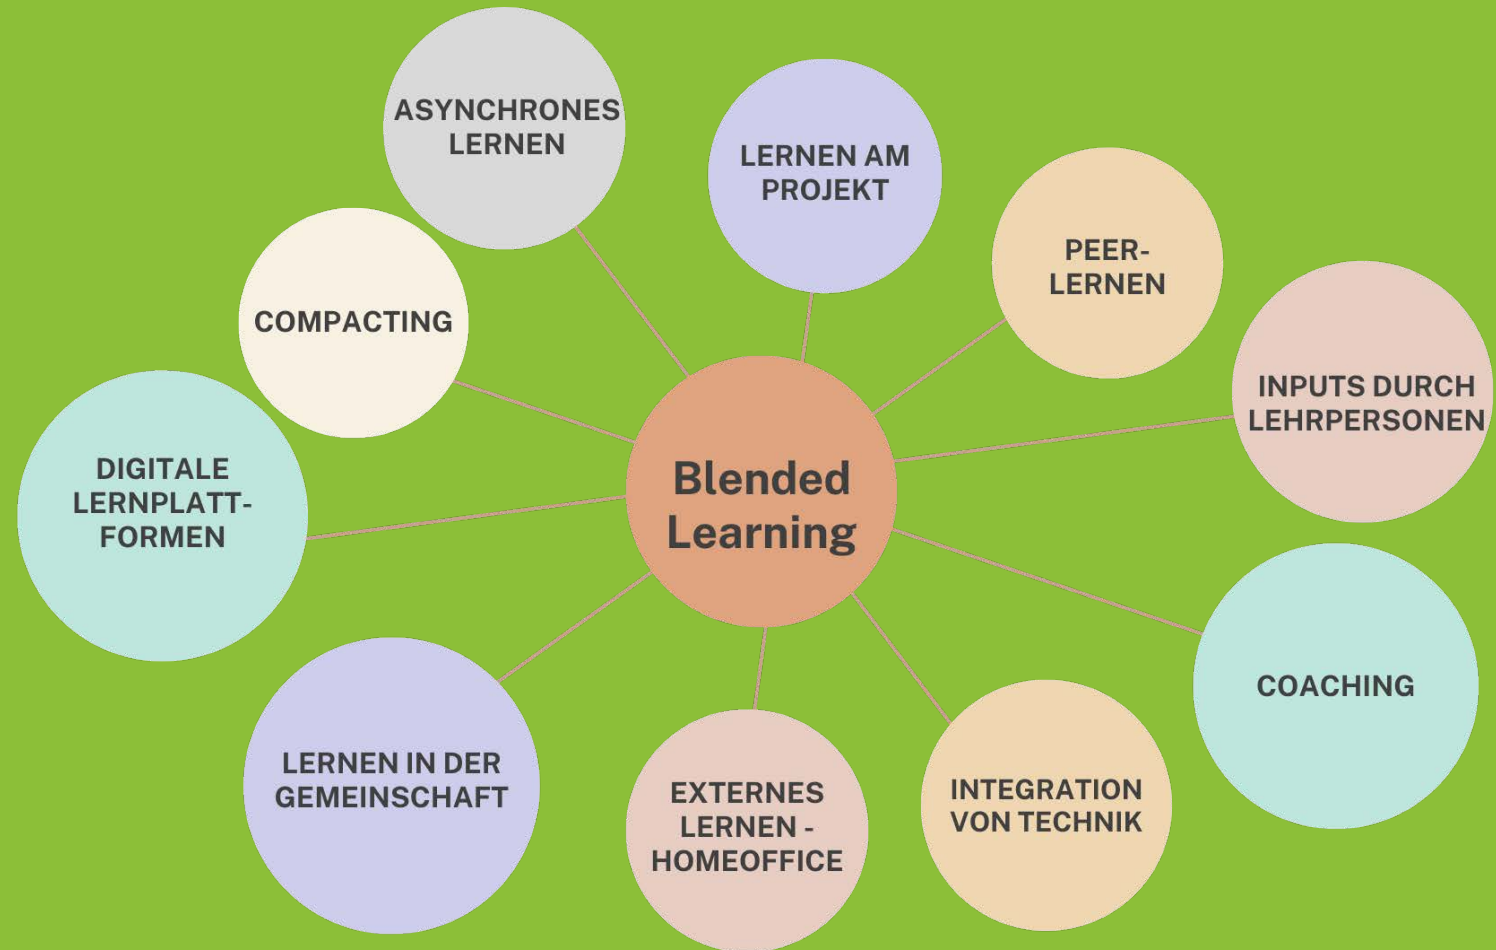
Blended Learning

ASYNCHRONES LERNEN

LERNEN AM PROJEKT

PEER-LERNEN

INPUTS DURCH LEHRPERSONEN

COACHING

INTEGRATION VON TECHNIK

EXTERNES LERNEN - HOMEOFFICE

LERNEN IN DER GEMEINSCHAFT

DIGITALE LERNPLATTFORMEN

COMPACTING